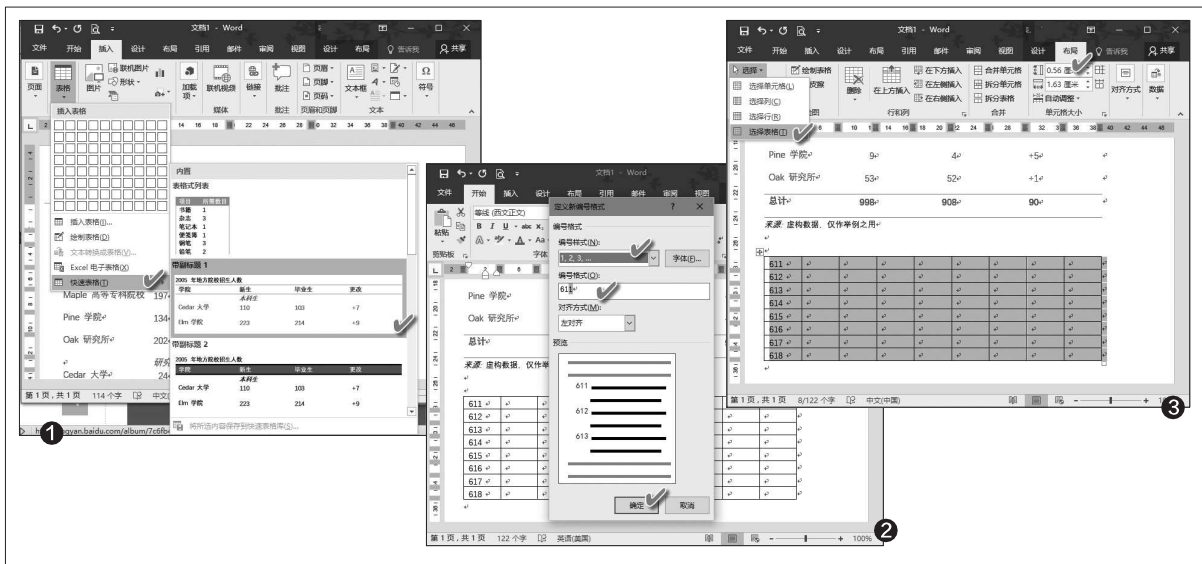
文档1 - Word

文件 开始 插入 设计 布局 引用 邮件 审阅 视图 设计 布局 告诉我 共享

页面 表格 图片 联机图片 形状 加载项 联机视频 链接 批注 页眉 页脚 页码 文本框 符号

插入表格

插入表格(I)...
绘制表格(D)
文本转换成表格(V)...
Excel 电子表格(X)
快速表格(T)

内置
表格式列表
带副标题 1
2005 年地方院校招生人数
| 学院 | 新生 | 毕业生 | 更改 |
|---|---|---|---|
| | 本科生 | | |
| Cedar 大学 | 110 | 103 | +7 |
| Elm 学院 | 223 | 214 | +9 |

带副标题 2
2005 年地方院校招生人数
| 学院 | 新生 | 毕业生 | 更改 |
|---|---|---|---|
| | 本科生 | | |
| Cedar 大学 | 110 | 103 | +7 |
| Elm 学院 | 223 | 214 | +9 |

将所选内容保存到快速表格库(S)...

Maple 高等专科院校 197
Pine 学院 134
Oak 研究所 202
研究
Cedar 大学 24

第1页，共1页 114 个字 中文

文档1 - Word
文件 开始 插入 设计 布局 引用 邮件 审阅 视图
粘贴 剪贴板 字体
等线 (西文正文)

定义新编号格式
编号格式
编号样式(N):
1, 2, 3, ...
字体(F)...
编号格式(O):
611
对齐方式(M):
左对齐
预览
611
612
613
确定 取消

Pine 学院
Oak 研究所
总计
来源: 虚构数据，仅作举

611
612
613
614
615
616
617
618

第1页，共1页 122 个字 英语(美国) 100%

文档1 - Word
文件 开始 插入 设计 布局 引用 邮件 审阅 视图 设计 布局 告诉我 共享
选择 绘制表格 橡皮擦 删除 在上方插入 在下方插入 在左侧插入 在右侧插入 合并单元格 拆分单元格 拆分表格 0.56 厘米 1.63 厘米 自动调整 对齐方式 数据
选择单元格(L)
选择列(C)
选择行(R)
选择表格(T)
行和列 合并 单元格大小

| Pine 学院 | 9 | 4 | +5 |
|---|---|---|---|
| Oak 研究所 | 53 | 52 | +1 |
| 总计 | 998 | 908 | 90 |

来源: 虚构数据，仅作举例之用

611
612
613
614
615
616
617
618

第1页，共1页 8/122 个字 中文(中国)

1 2 3